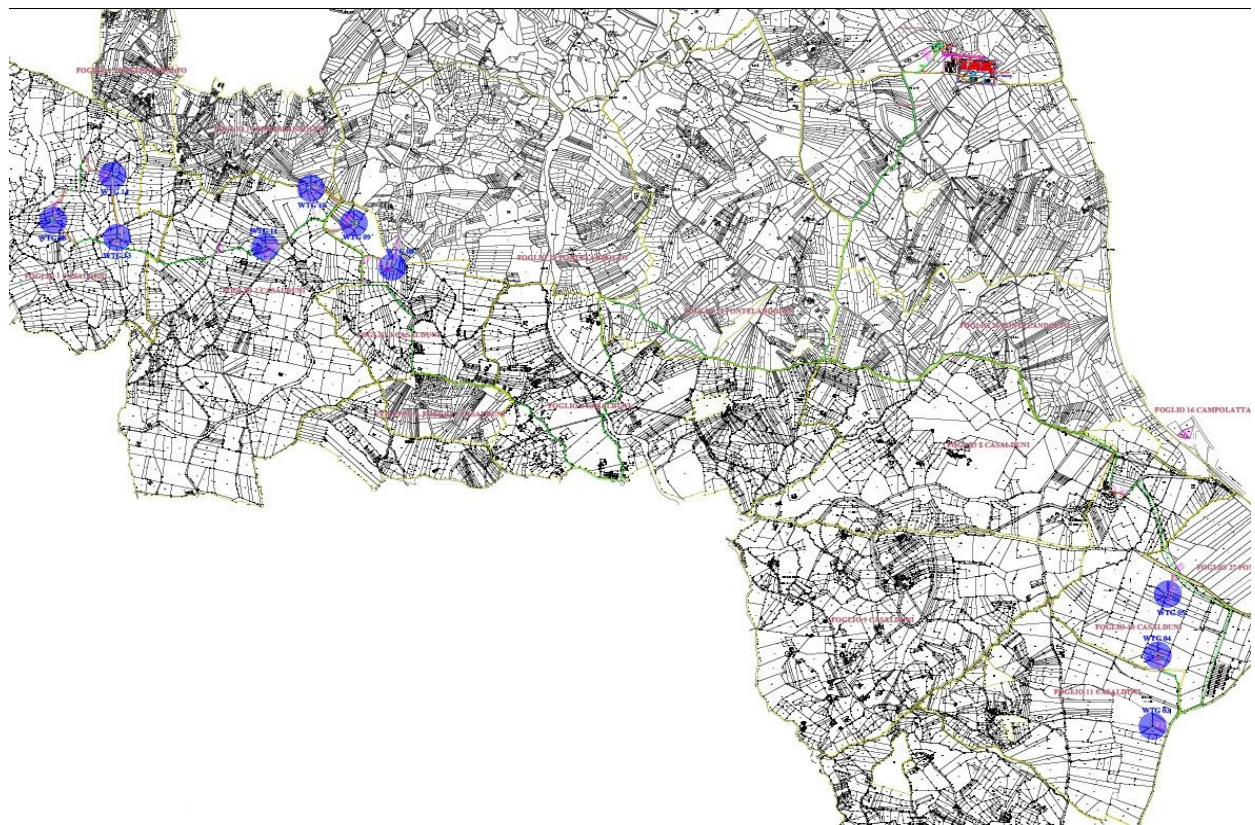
FOGLIO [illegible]

FOGLIO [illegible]

WTG 14

WTG 10

WTG 13

WTG 12

WTG 11

WTG 09

WTG 08

FOGLIO 1 CASALDUNI

FOGLIO 2 CASALDUNI

FOGLIO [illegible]

FOGLIO 3 CASALDUNI

FOGLIO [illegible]

FOGLIO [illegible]

FOGLIO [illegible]

FOGLIO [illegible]

FOGLIO 16 CAMPOLATTARO

FOGLIO 5 CASALDUNI

FOGLIO 27 PO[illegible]

WTG 05

FOGLIO 9 CASALDUNI

FOGLIO 10 CASALDUNI

WTG 04

FOGLIO 11 CASALDUNI

WTG 03